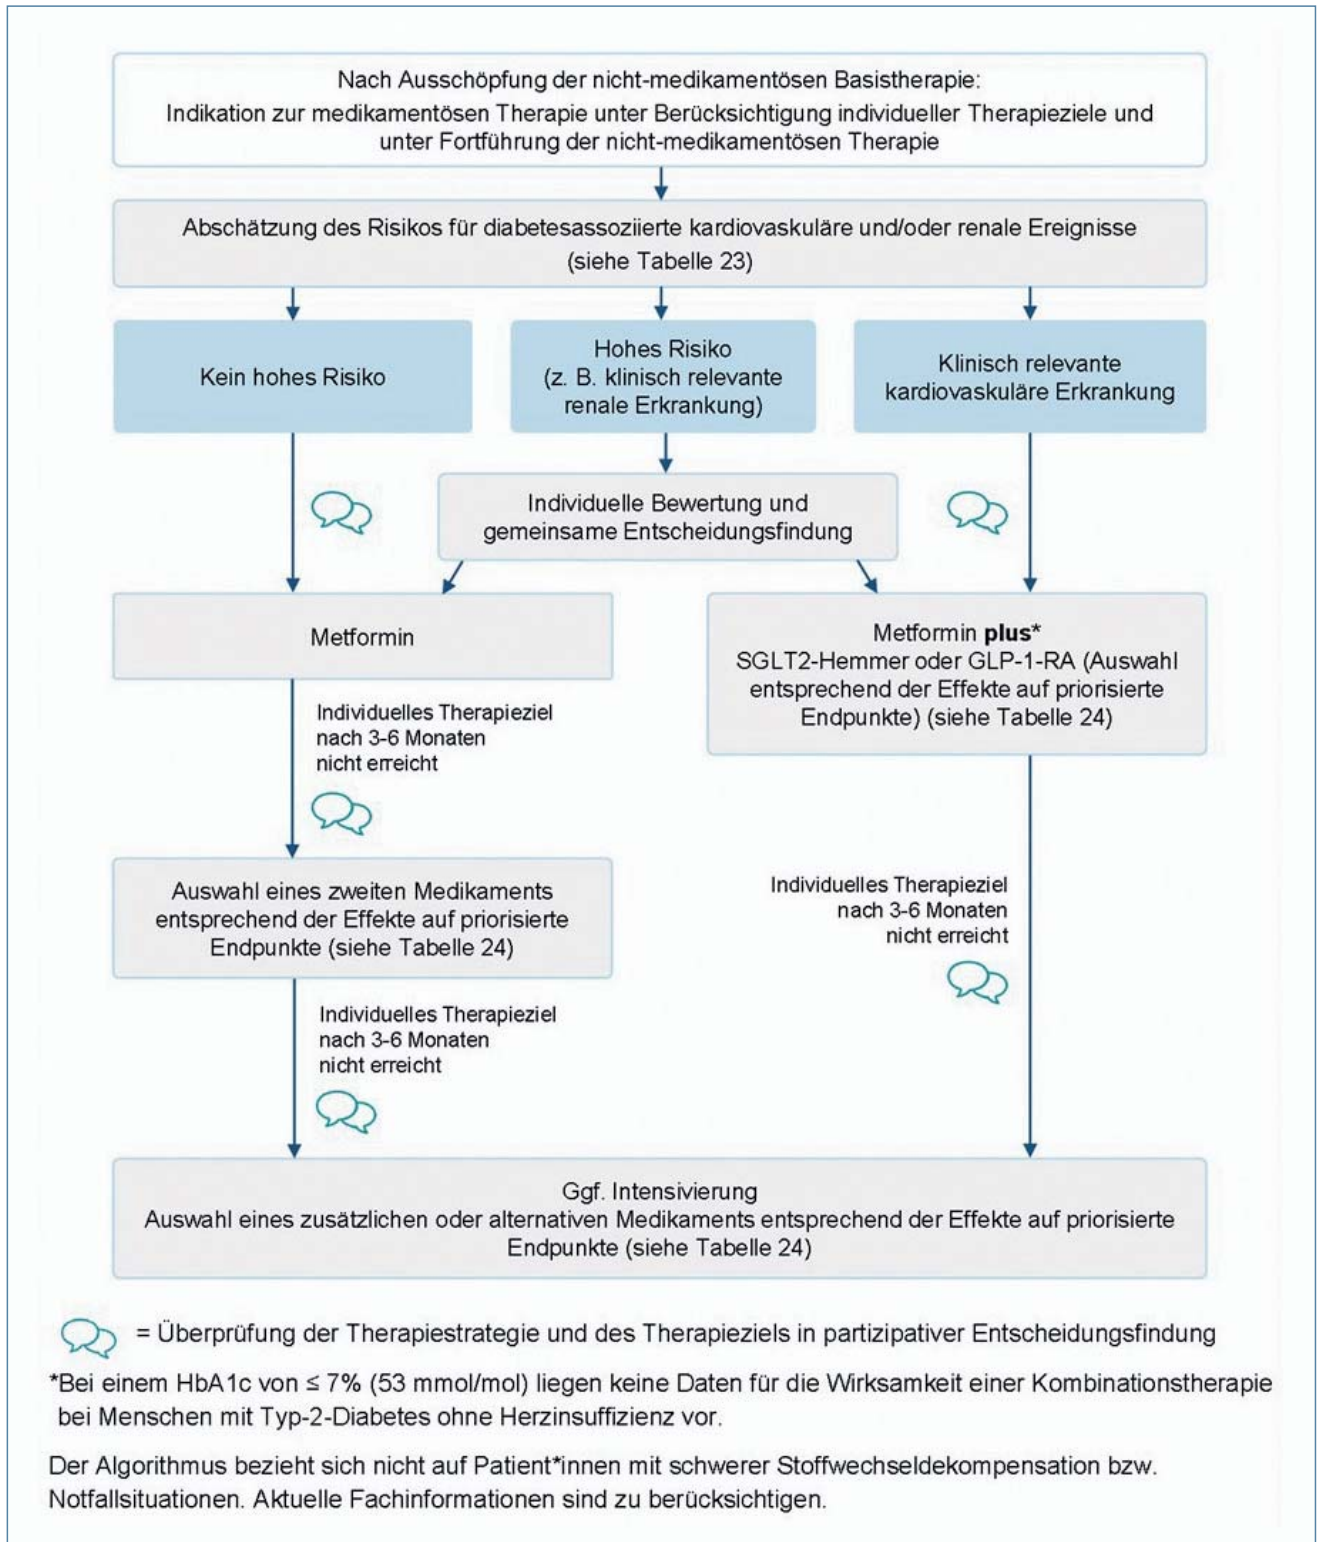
Nach Ausschöpfung der nicht-medikamentösen Basistherapie:
Indikation zur medikamentösen Therapie unter Berücksichtigung individueller Therapieziele und unter Fortführung der nicht-medikamentösen Therapie

Abschätzung des Risikos für diabetesassoziierte kardiovaskuläre und/oder renale Ereignisse (siehe Tabelle 23)

Kein hohes Risiko

Hohes Risiko (z. B. klinisch relevante renale Erkrankung)

Klinisch relevante kardiovaskuläre Erkrankung

Individuelle Bewertung und gemeinsame Entscheidungsfindung

Metformin

Metformin **plus***
SGLT2-Hemmer oder GLP-1-RA (Auswahl entsprechend der Effekte auf priorisierte Endpunkte) (siehe Tabelle 24)

Individuelles Therapieziel nach 3-6 Monaten nicht erreicht

Auswahl eines zweiten Medikaments entsprechend der Effekte auf priorisierte Endpunkte (siehe Tabelle 24)

Individuelles Therapieziel nach 3-6 Monaten nicht erreicht

Individuelles Therapieziel nach 3-6 Monaten nicht erreicht

Ggf. Intensivierung
Auswahl eines zusätzlichen oder alternativen Medikaments entsprechend der Effekte auf priorisierte Endpunkte (siehe Tabelle 24)

= Überprüfung der Therapiestrategie und des Therapieziels in partizipativer Entscheidungsfindung

*Bei einem HbA1c von ≤ 7% (53 mmol/mol) liegen keine Daten für die Wirksamkeit einer Kombinationstherapie bei Menschen mit Typ-2-Diabetes ohne Herzinsuffizienz vor.

Der Algorithmus bezieht sich nicht auf Patient*innen mit schwerer Stoffwechseldekompensation bzw. Notfallsituationen. Aktuelle Fachinformationen sind zu berücksichtigen.